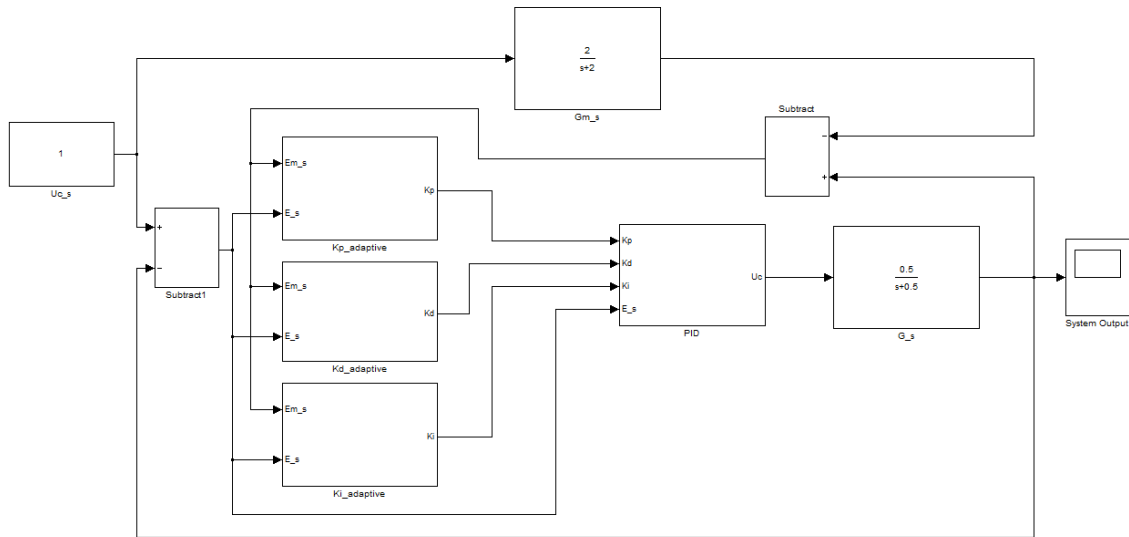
$\frac{2}{s+2}$

Gm_s

Subtract

-

+

1

Uc_s

+

-

Subtract1

Em_s

E_s

Kp

Kp_adaptive

Em_s

E_s

Kd

Kd_adaptive

Em_s

E_s

Ki

Ki_adaptive

Kp

Kd

Ki

E_s

Uc

PID

$\frac{0.5}{s+0.5}$

G_s

System Output